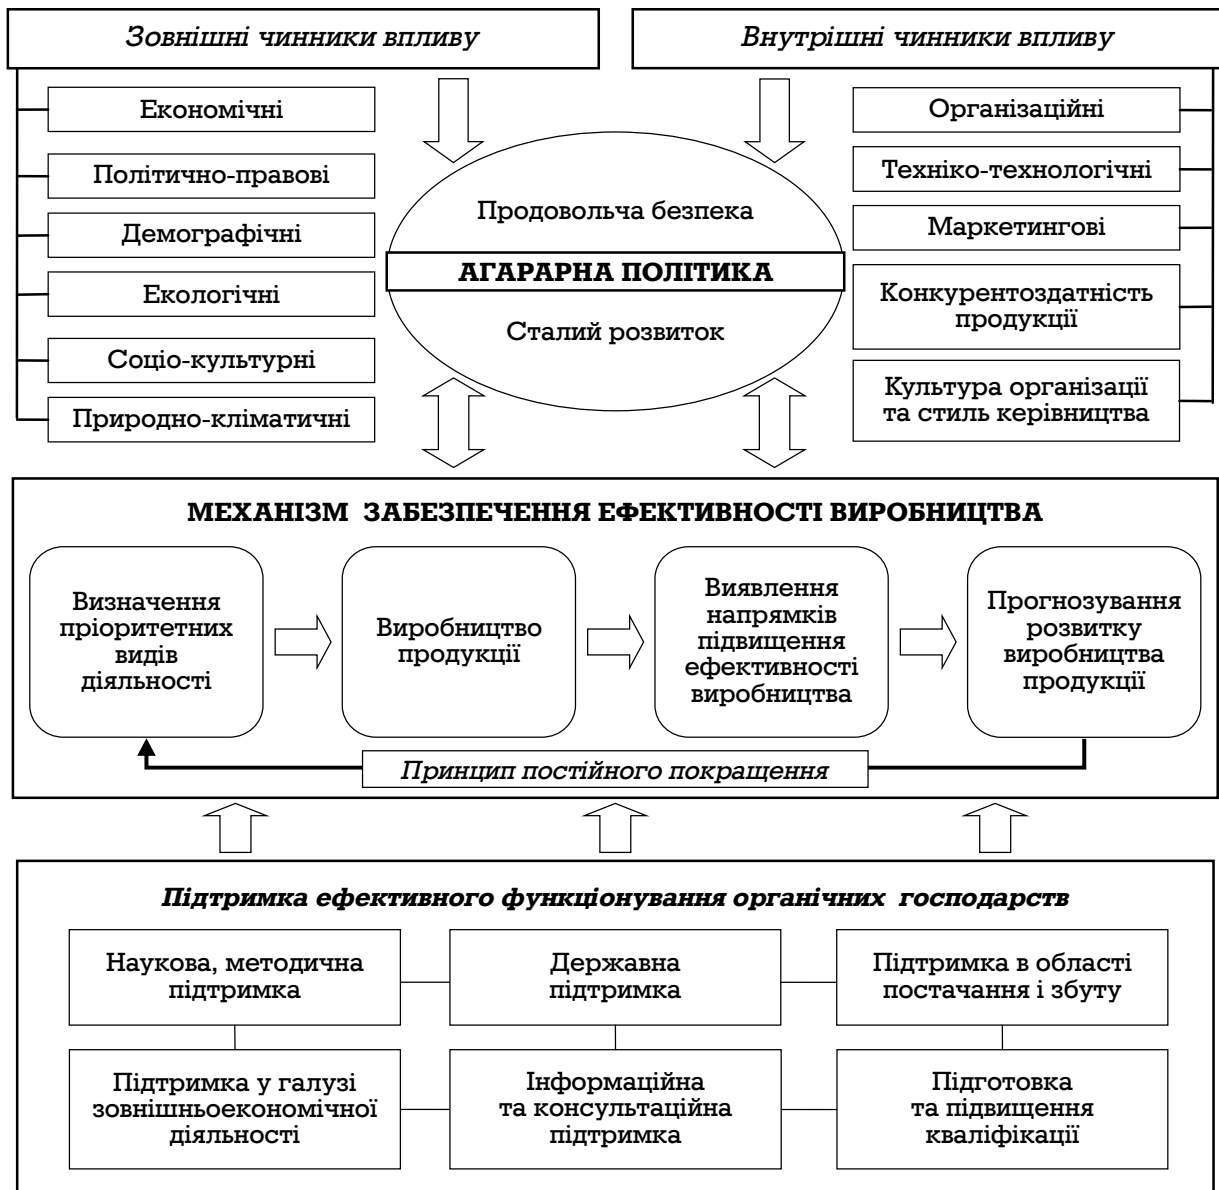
Зовнішні чинники впливу

Внутрішні чинники впливу

Економічні

Політично-правові

Демографічні

Екологічні

Соціо-культурні

Природно-кліматичні

Продовольча безпека

АГАРАРНА ПОЛІТИКА

Сталий розвиток

Організаційні

Техніко-технологічні

Маркетингові

Конкурентоздатність продукції

Культура організації та стиль керівництва

МЕХАНІЗМ ЗАБЕЗПЕЧЕННЯ ЕФЕКТИВНОСТІ ВИРОБНИЦТВА

Визначення пріоритетних видів діяльності

Виробництво продукції

Виявлення напрямків підвищення ефективності виробництва

Прогнозування розвитку виробництва продукції

Принцип постійного покращення

Підтримка ефективного функціонування органічних господарств

Наукова, методична підтримка

Державна підтримка

Підтримка в області постачання і збуту

Підтримка у галузі зовнішньоекономічної діяльності

Інформаційна та консультаційна підтримка

Підготовка та підвищення кваліфікації